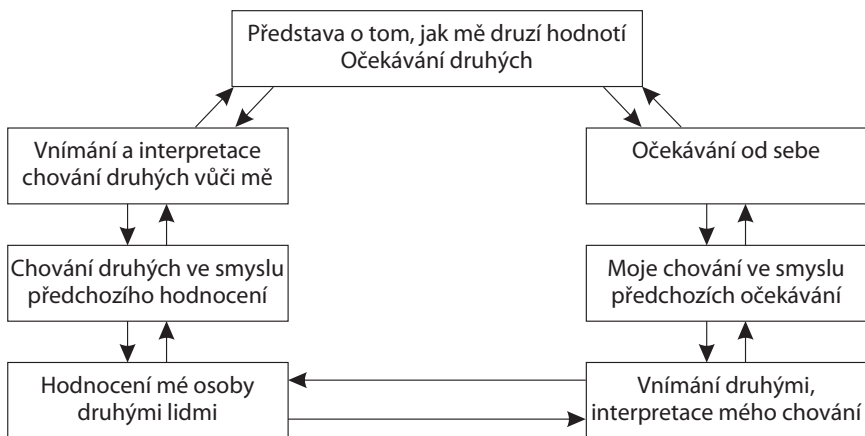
Představa o tom, jak mě druzí hodnotí
Očekávání druhých

Vnímání a interpretace chování druhých vůči mě

Očekávání od sebe

Chování druhých ve smyslu předchozího hodnocení

Moje chování ve smyslu předchozích očekávání

Hodnocení mé osoby druhými lidmi

Vnímání druhými, interpretace mého chování